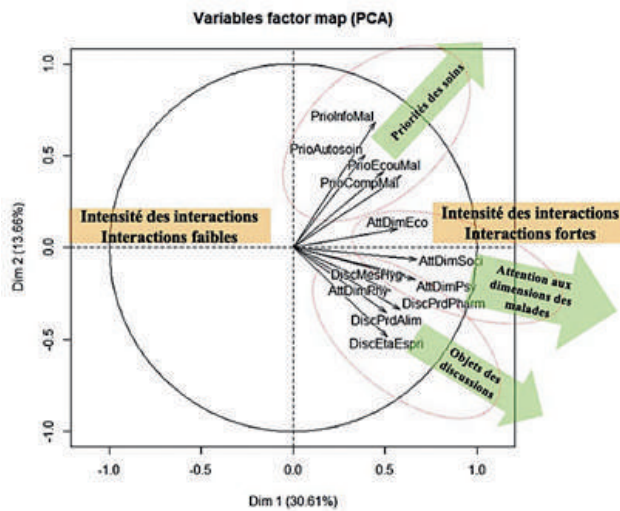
Variables factor map (PCA)

Priorités des soins

PrioInfoMal
PrioAutosoin
PrioEcouMal
PrioCompMal

Intensité des interactions
Interactions faibles

AttDimEco

Intensité des interactions
Interactions fortes

AttDimSoci
DiscMesHyg
AttDimPsy
AttDimPhy
DiscPrdPharm
DiscPrdAlim
DiscEtaEspri

Attention aux dimensions des malades

Objets des discussions

1.0
0.5
0.0
-0.5
-1.0

Dim 2 (13.66%)

-1.0
-0.5
0.0
0.5
1.0

Dim 1 (30.61%)